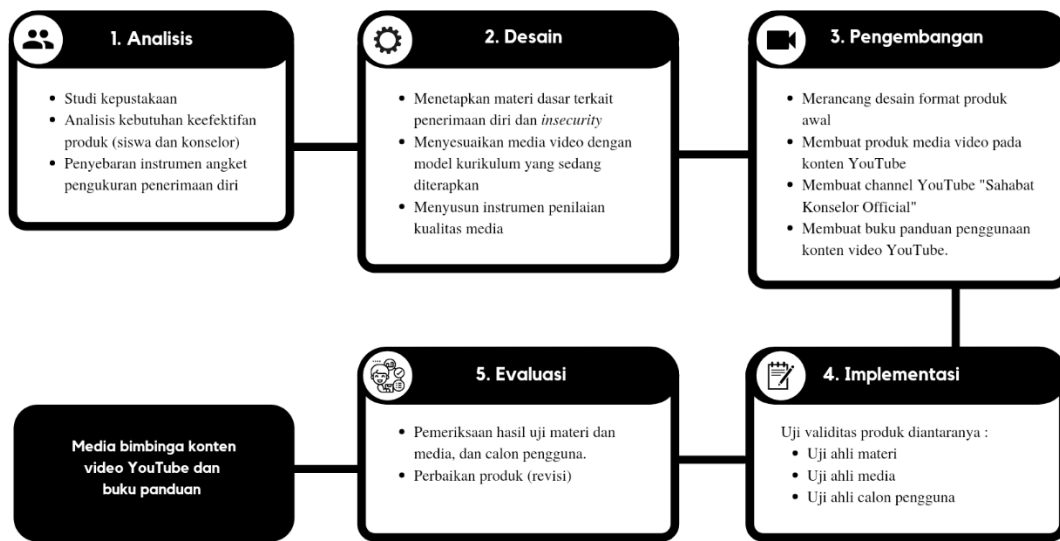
1. Analisis

- Studi kepustakaan
- Analisis kebutuhan keefektifan produk (siswa dan konselor)
- Penyebaran instrumen angket pengukuran penerimaan diri

2. Desain

- Menetapkan materi dasar terkait penerimaan diri dan *insecurity*
- Menyesuaikan media video dengan model kurikulum yang sedang diterapkan
- Menyusun instrumen penilaian kualitas media

3. Pengembangan

- Merancang desain format produk awal
- Membuat produk media video pada konten YouTube
- Membuat channel YouTube "Sahabat Konselor Official"
- Membuat buku panduan penggunaan konten video YouTube.

4. Implementasi

Uji validitas produk diantaranya :
- Uji ahli materi
- Uji ahli media
- Uji ahli calon pengguna

5. Evaluasi

- Pemeriksaan hasil uji materi dan media, dan calon pengguna.
- Perbaikan produk (revisi)

Media bimbinga konten video YouTube dan buku panduan